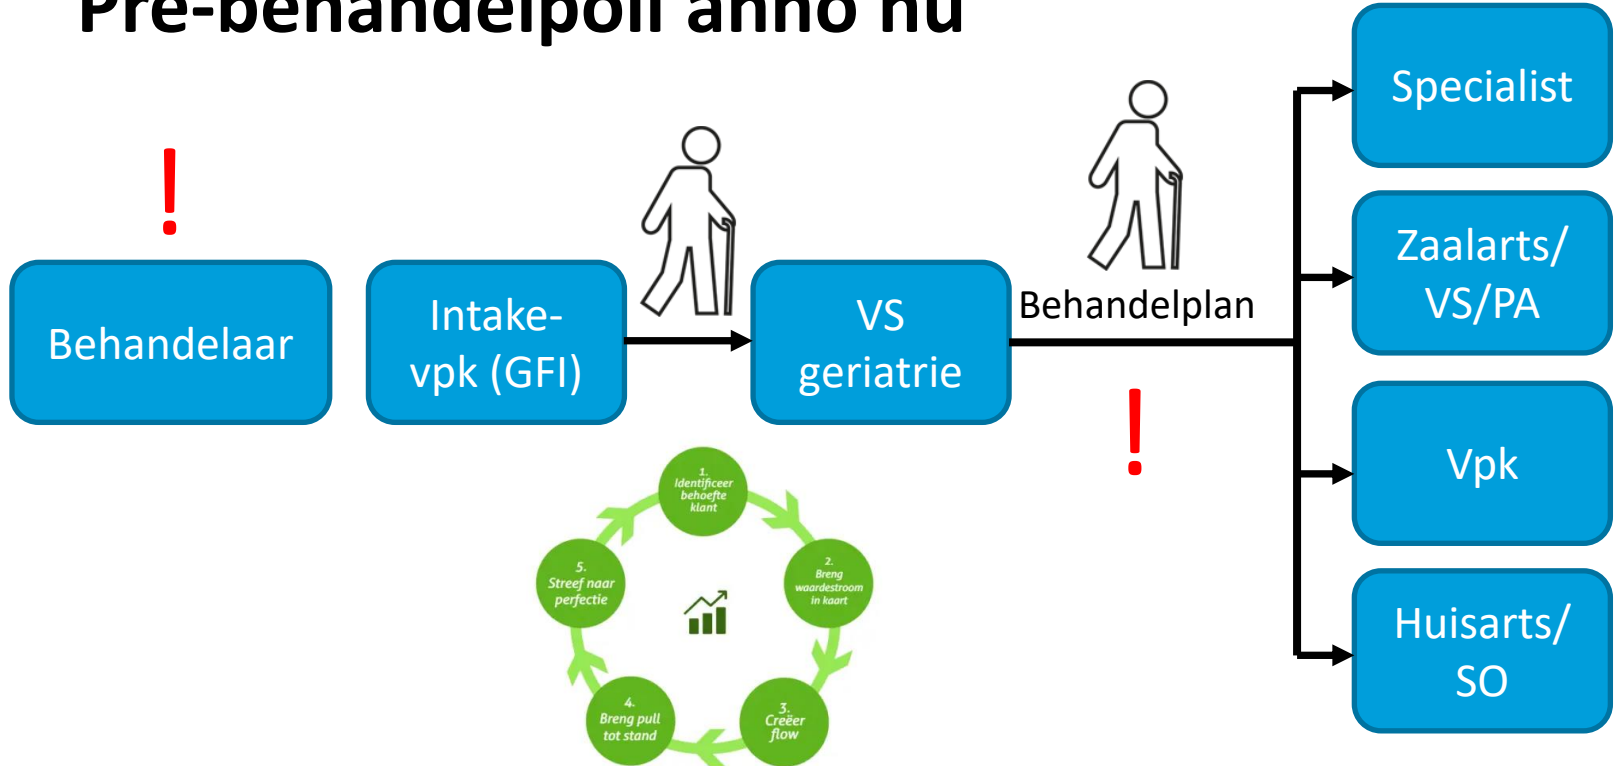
Pre-behandelpoli anno nu

!

Behandelaar

Intake-vpk (GFI)

VS geriatrie

Behandelplan

!

Specialist

Zaalarts/ VS/PA

Vpk

Huisarts/ SO

1. Identificeer behoefte klant

2. Breng waardestroom in kaart

3. Creëer flow

4. Breng pull tot stand

5. Streef naar perfectie